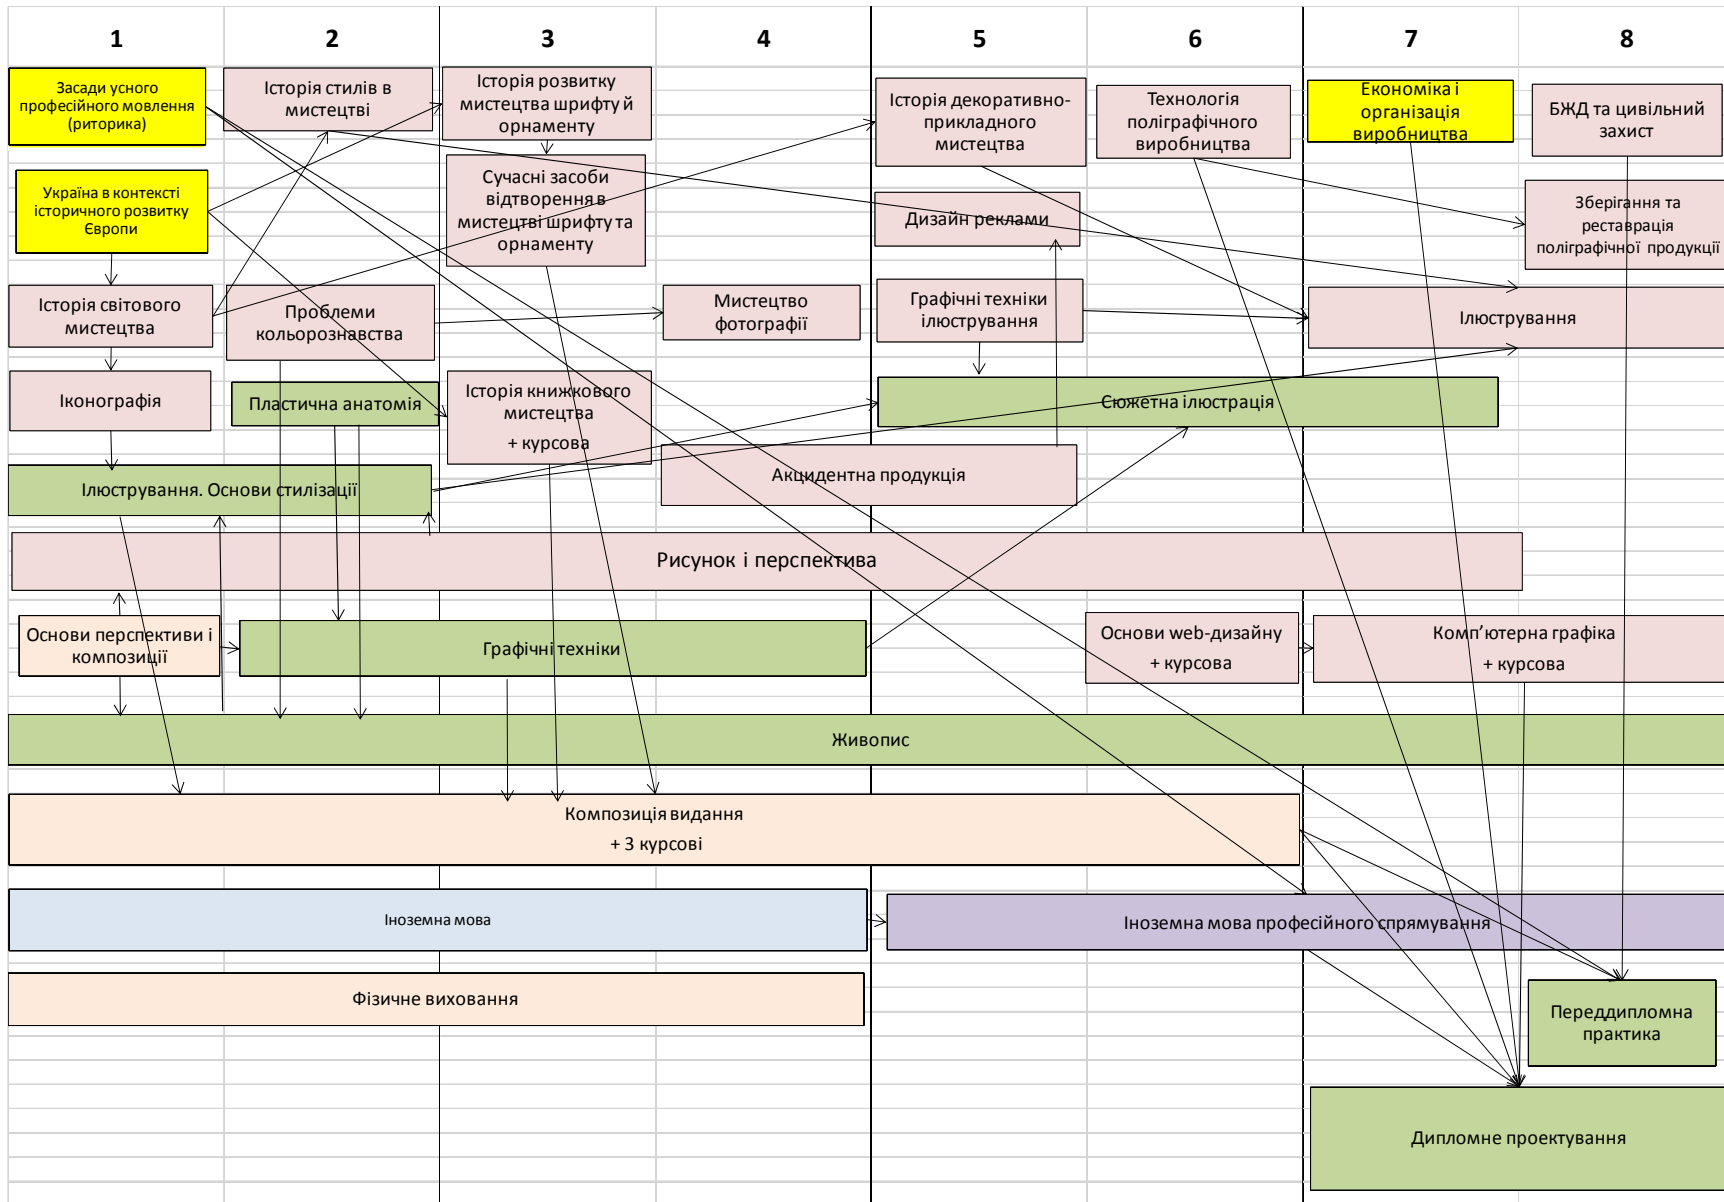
1 2 3 4 5 6 7 8

Засади усного професійного мовлення (риторика)

Історія стилів в мистецтві

Історія розвитку мистецтва шрифту й орнаменту

Історія декоративно-прикладного мистецтва

Технологія поліграфічного виробництва

Економіка і організація виробництва

БЖД та цивільний захист

Україна в контексті історичного розвитку Європи

Сучасні засоби відтворення в мистецтві шрифту та орнаменту

Дизайн реклами

Зберігання та реставрація поліграфічної продукції

Історія світового мистецтва

Проблеми кольорознавства

Мистецтво фотографії

Графічні техніки ілюстрування

Ілюстрування

Іконографія

Пластична анатомія

Історія книжкового мистецтва + курсова

Сюжетна ілюстрація

Акцидентна продукція

Ілюстрування. Основи стилізації

Рисунок і перспектива

Основи перспективи і композиції

Графічні техніки

Основи web-дизайну + курсова

Комп'ютерна графіка + курсова

Живопис

Композиція видання + 3 курсові

Іноземна мова

Іноземна мова професійного спрямування

Фізичне виховання

Переддипломна практика

Дипломне проектування